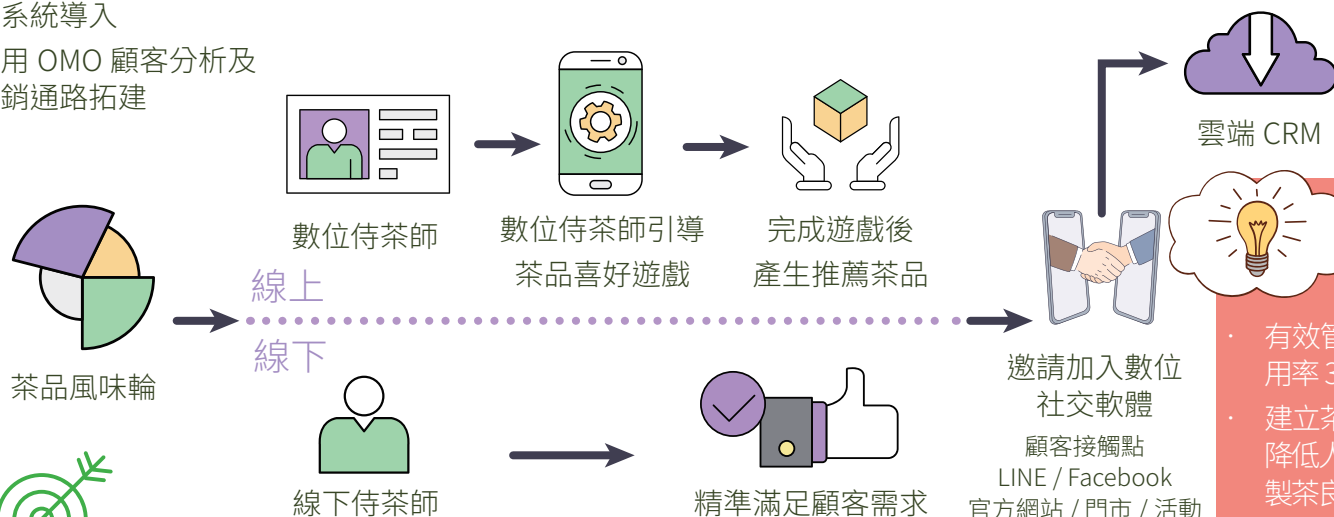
系統導入
用 OMO 顧客分析及
銷通路拓建

數位侍茶師

數位侍茶師引導
茶品喜好遊戲

完成遊戲後
產生推薦茶品

雲端 CRM

茶品風味輪

線上

線下

邀請加入數位
社交軟體

顧客接觸點
LINE / Facebook
官方網站 / 門市 / 活動

線下侍茶師

精準滿足顧客需求

· 有效管
用率 3

· 建立茶
降低人
製茶良